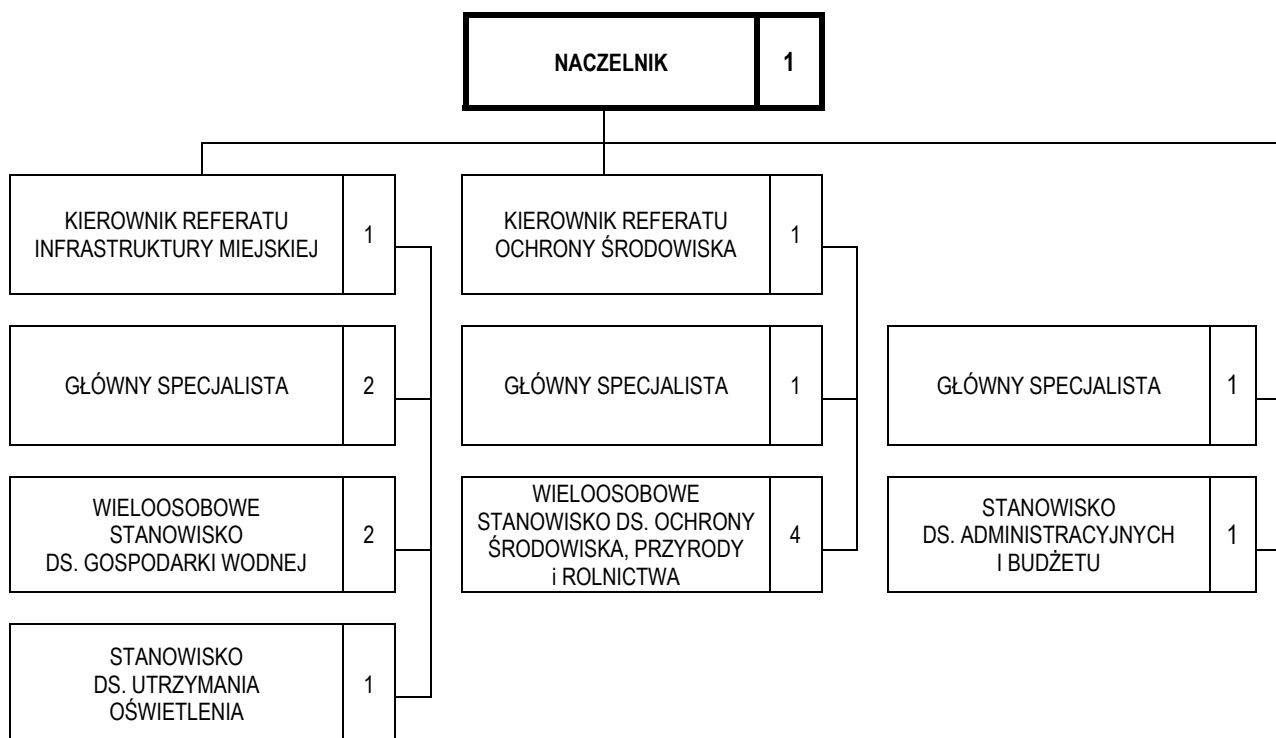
NACZELNIK 1

KIEROWNIK REFERATU INFRASTRUKTURY MIEJSKIEJ 1

GŁÓWNY SPECJALISTA 2

WIELOOSOBOWE STANOWISKO DS. GOSPODARKI WODNEJ 2

STANOWISKO DS. UTRZYMANIA OŚWIETLENIA 1

KIEROWNIK REFERATU OCHRONY ŚRODOWISKA 1

GŁÓWNY SPECJALISTA 1

WIELOOSOBOWE STANOWISKO DS. OCHRONY ŚRODOWISKA, PRZYRODY i ROLNICTWA 4

GŁÓWNY SPECJALISTA 1

STANOWISKO DS. ADMINISTRACYJNYCH I BUDŻETU 1